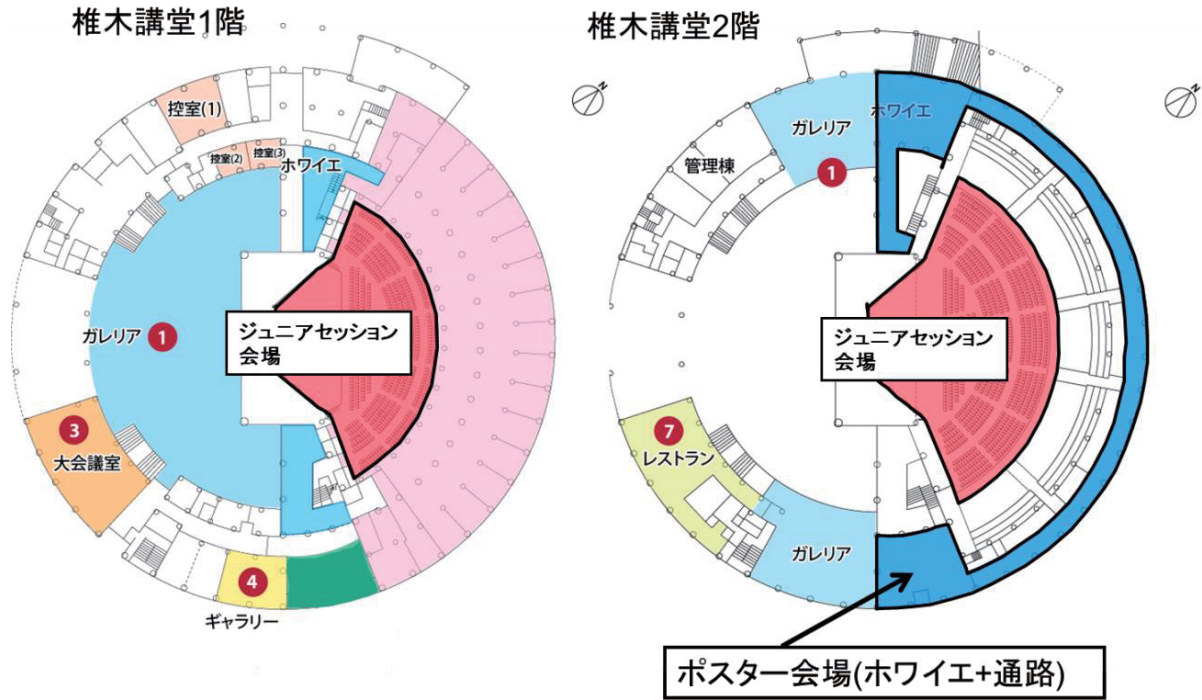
椎木講堂1階

控室(1)

控室(2)

控室(3)

ホワイエ

ガレリア

1

ジュニアセッション会場

3

大会議室

4

ギャラリー

椎木講堂2階

ガレリア

ホワイエ

管理棟

1

ジュニアセッション会場

7

レストラン

ガレリア

ポスター会場(ホワイエ+通路)